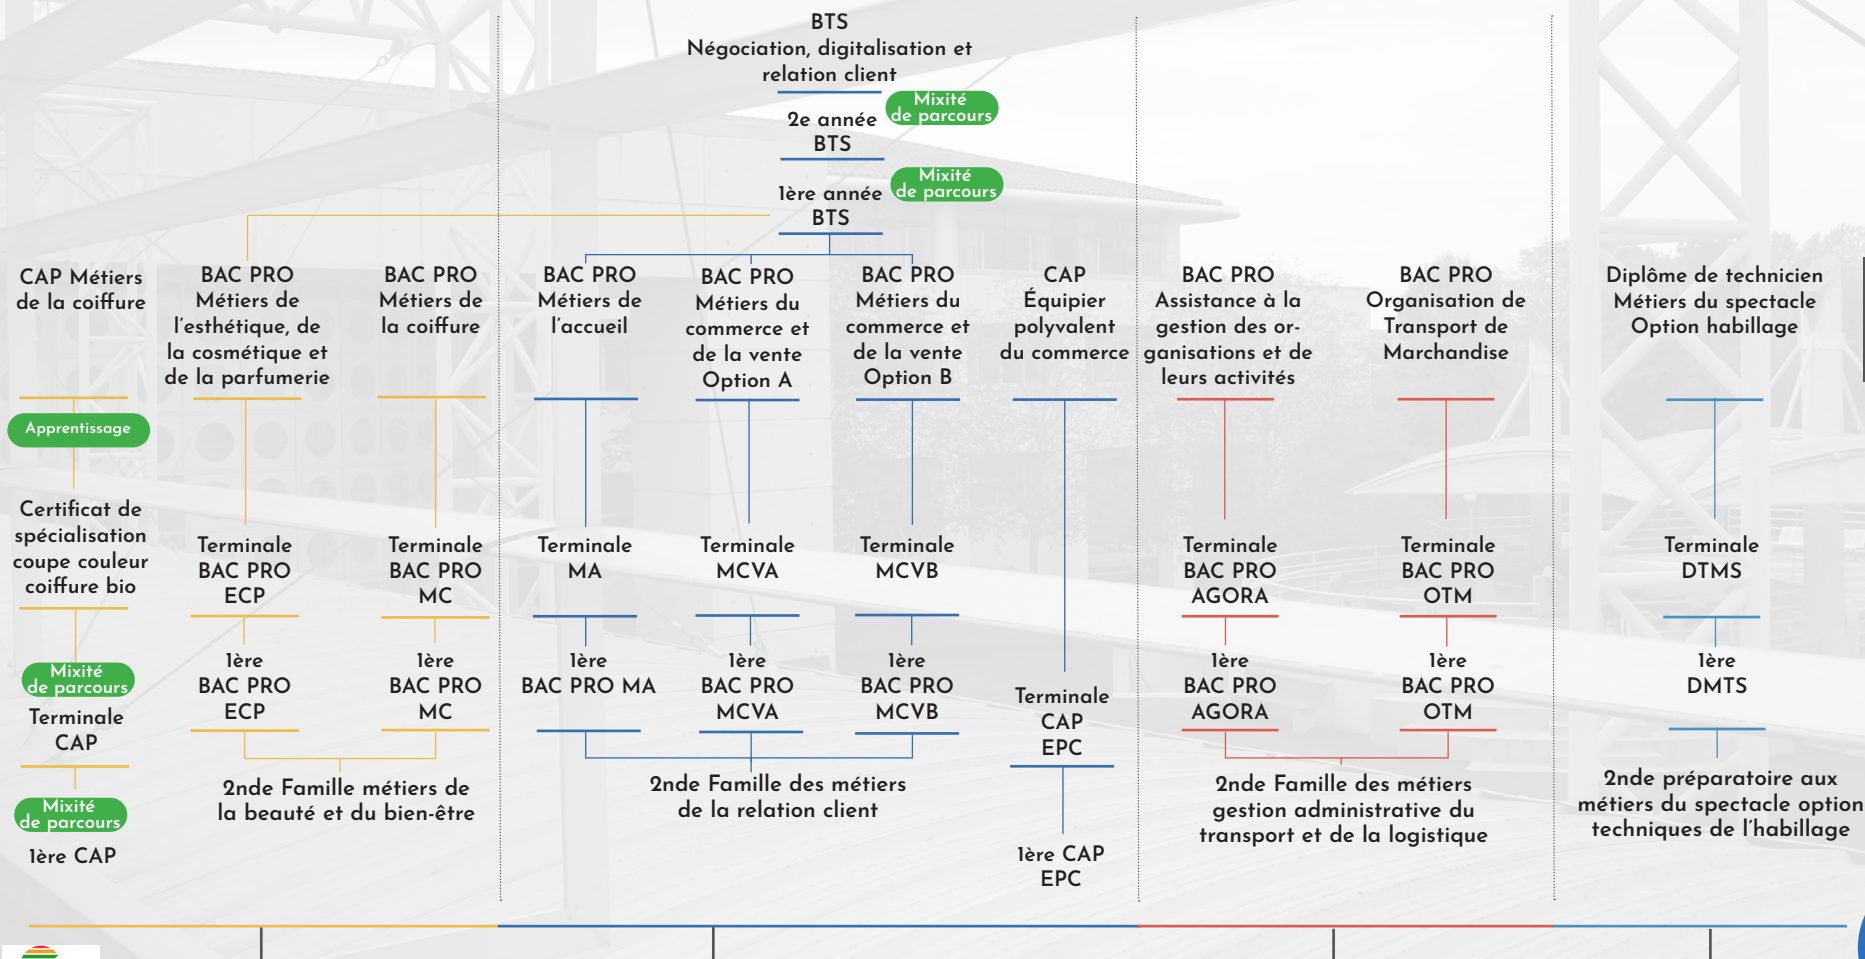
BTS
Négociation, digitalisation et relation client

2e année BTS
Mixité de parcours

1ère année BTS
Mixité de parcours

CAP Métiers de la coiffure

Apprentissage

Certificat de spécialisation coupe couleur coiffure bio

Mixité de parcours
Terminale CAP

Mixité de parcours
1ère CAP

BAC PRO Métiers de l'esthétique, de la cosmétique et de la parfumerie

Terminale BAC PRO ECP

1ère BAC PRO ECP

BAC PRO Métiers de la coiffure

Terminale BAC PRO MC

1ère BAC PRO MC

2nde Famille métiers de la beauté et du bien-être

BAC PRO Métiers de l'accueil

Terminale MA

1ère BAC PRO MA

BAC PRO Métiers du commerce et de la vente Option A

Terminale MCVA

1ère BAC PRO MCVA

BAC PRO Métiers du commerce et de la vente Option B

Terminale MCVB

1ère BAC PRO MCVB

2nde Famille des métiers de la relation client

CAP Équipier polyvalent du commerce

Terminale CAP EPC

1ère CAP EPC

BAC PRO Assistance à la gestion des organisations et de leurs activités

Terminale BAC PRO AGORA

1ère BAC PRO AGORA

BAC PRO Organisation de Transport de Marchandise

Terminale BAC PRO OTM

1ère BAC PRO OTM

2nde Famille des métiers gestion administrative du transport et de la logistique

Diplôme de technicien Métiers du spectacle Option habillage

Terminale DTMS

1ère DMTS

2nde préparatoire aux métiers du spectacle option techniques de l'habillage